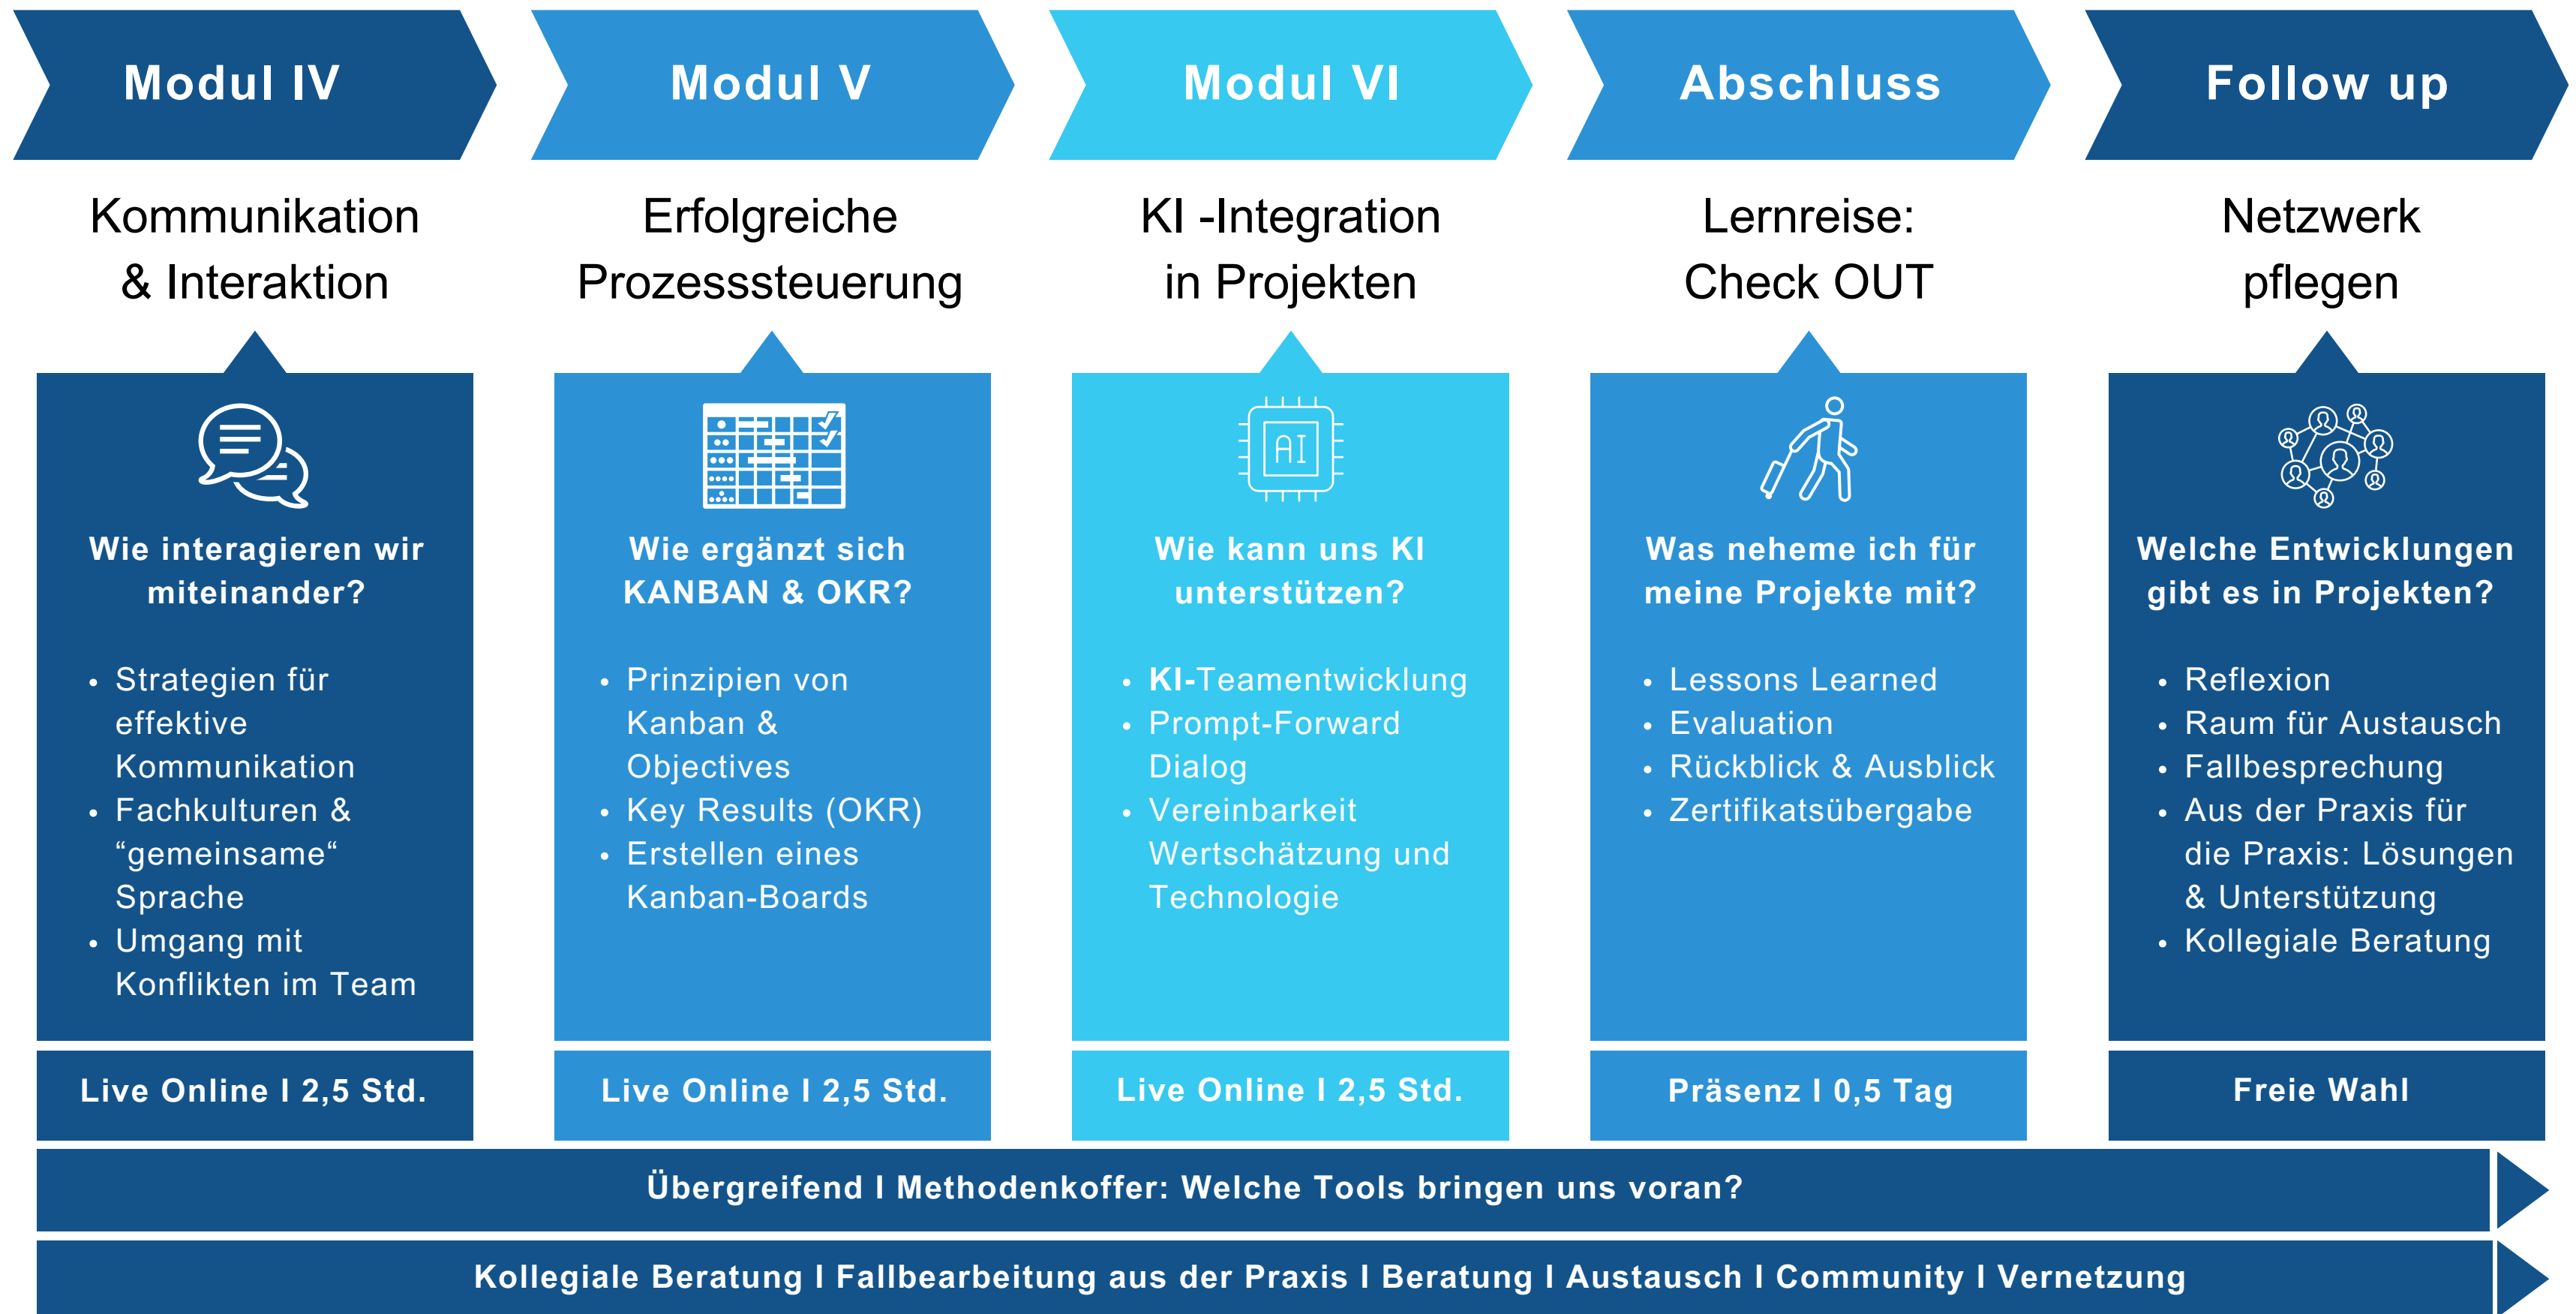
Modul IV

Kommunikation & Interaktion

Wie interagieren wir miteinander?

- Strategien für effektive Kommunikation
- Fachkulturen & “gemeinsame“ Sprache
- Umgang mit Konflikten im Team

Live Online I 2,5 Std.

Modul V

Erfolgreiche Prozesssteuerung

Wie ergänzt sich KANBAN & OKR?

- Prinzipien von Kanban & Objectives
- Key Results (OKR)
- Erstellen eines Kanban-Boards

Live Online I 2,5 Std.

Modul VI

KI -Integration in Projekten

AI

Wie kann uns KI unterstützen?

- KI-Teamentwicklung
- Prompt-Forward Dialog
- Vereinbarkeit Wertschätzung und Technologie

Live Online I 2,5 Std.

Abschluss

Lernreise: Check OUT

Was neheme ich für meine Projekte mit?

- Lessons Learned
- Evaluation
- Rückblick & Ausblick
- Zertifikatsübergabe

Präsenz I 0,5 Tag

Follow up

Netzwerk pflegen

Welche Entwicklungen gibt es in Projekten?

- Reflexion
- Raum für Austausch
- Fallbesprechung
- Aus der Praxis für die Praxis: Lösungen & Unterstützung
- Kollegiale Beratung

Freie Wahl

Übergreifend I Methodenkoffer: Welche Tools bringen uns voran?

Kollegiale Beratung I Fallbearbeitung aus der Praxis I Beratung I Austausch I Community I Vernetzung